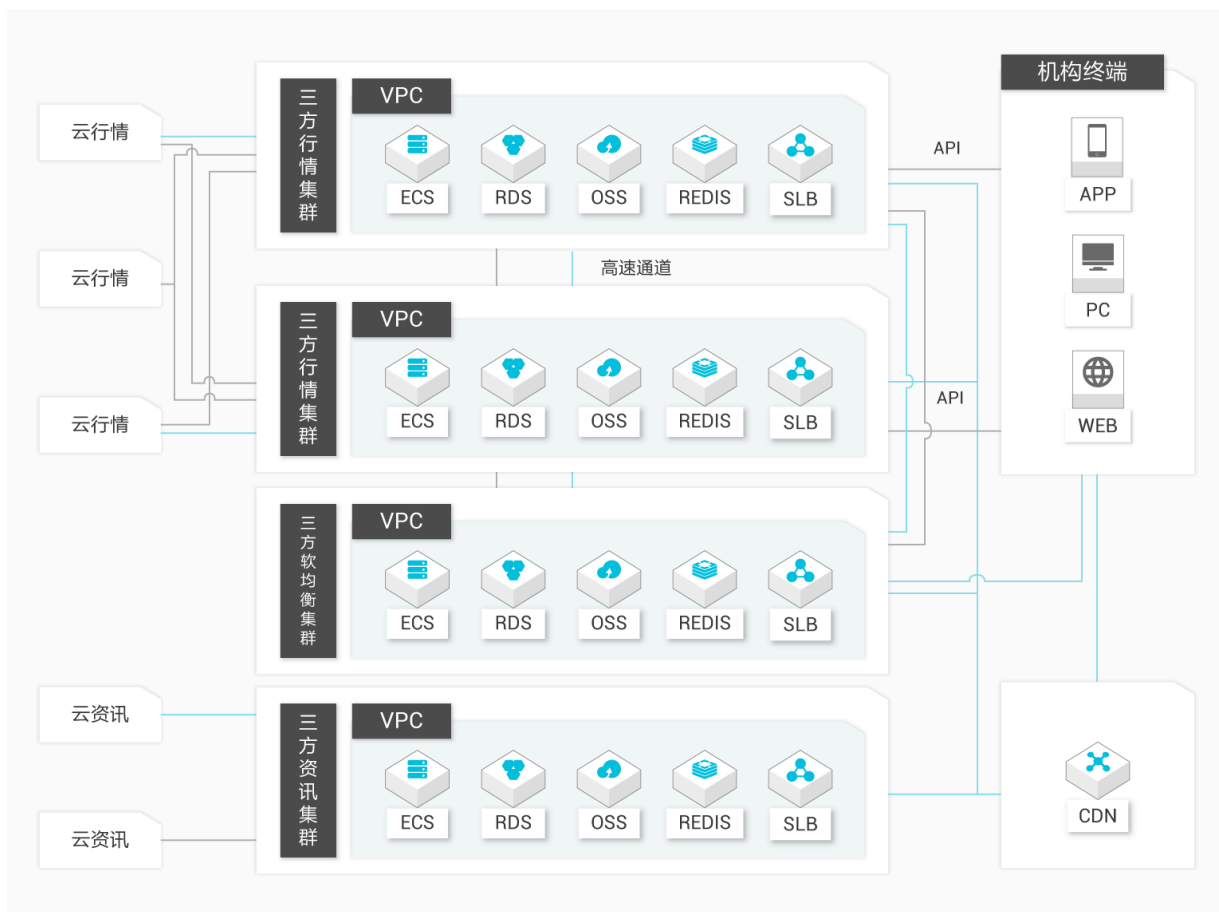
云行情

云行情

云行情

云资讯

云资讯

三方行情集群

VPC

ECS RDS OSS REDIS SLB

高速通道

三方行情集群

VPC

ECS RDS OSS REDIS SLB

三方软均衡集群

VPC

ECS RDS OSS REDIS SLB

三方资讯集群

VPC

ECS RDS OSS REDIS SLB

API

API

机构终端

APP

PC

WEB

CDN